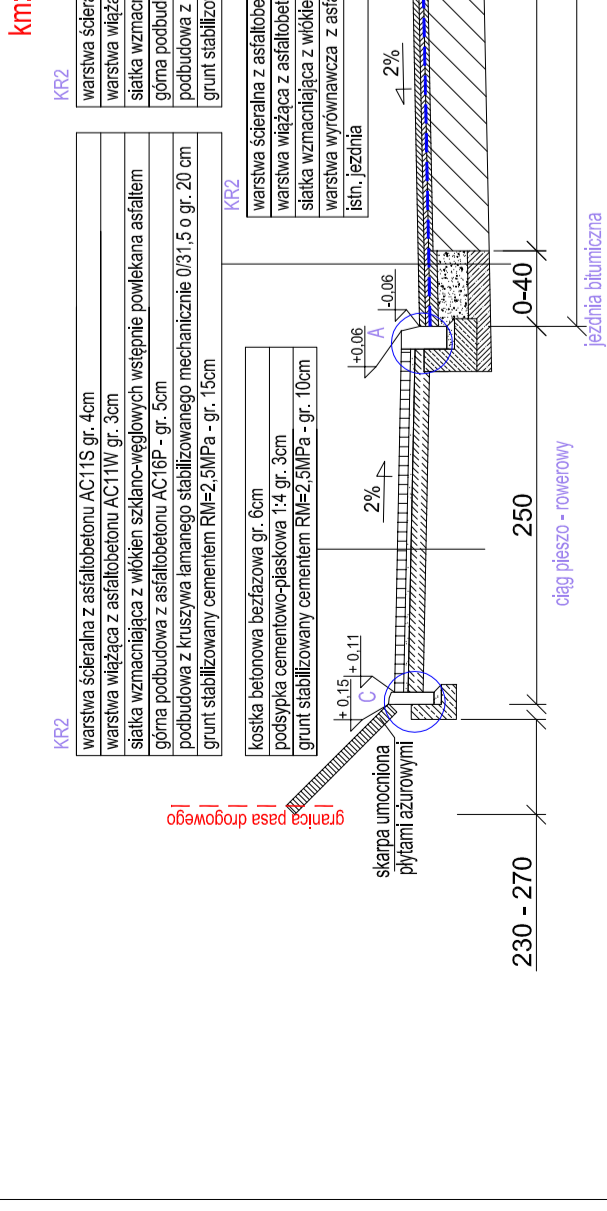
km

KR2
warstwa ścieralna z asfaltobetonu AC11S gr. 4cm
warstwa wiążąca z asfaltobetonu AC11W gr. 3cm
siatka wzmacniająca z włókien szklano-węglowych wstępnie powlekana asfaltem
górna podbudowa z asfaltobetonu AC16P - gr. 5cm
podbudowa z kruszywa łamanego stabilizowanego mechanicznie 0/31,5 o gr. 20 cm
grunt stabilizowany cementem RM=2,5MPa - gr. 15cm

kostka betonowa bezfazowa gr. 6cm
podsypka cementowo-piaskowa 1:4 gr. 3cm
grunt stabilizowany cementem RM=2,5MPa - gr. 10cm

KR2
warstwa ścieralna z asfaltobet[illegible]
warstwa wiążąca z asfaltobet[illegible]
siatka wzmacniająca z włókie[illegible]
warstwa wyrównawcza z asfa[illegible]
istn. jezdnia

KR2
warstwa ściera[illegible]
warstwa wiążą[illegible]
siatka wzmacn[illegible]
górna podbud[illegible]
podbudowa z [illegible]
grunt stabilizo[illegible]

2%
2%
+0,06
-0,06
A
+ 0,15
+ 0,11
C
0-40
250
230 - 270
ciąg pieszo - rowerowy
jezdnia bitumiczna
skarpa umocniona płytami ażurowymi
granica pasa drogowego